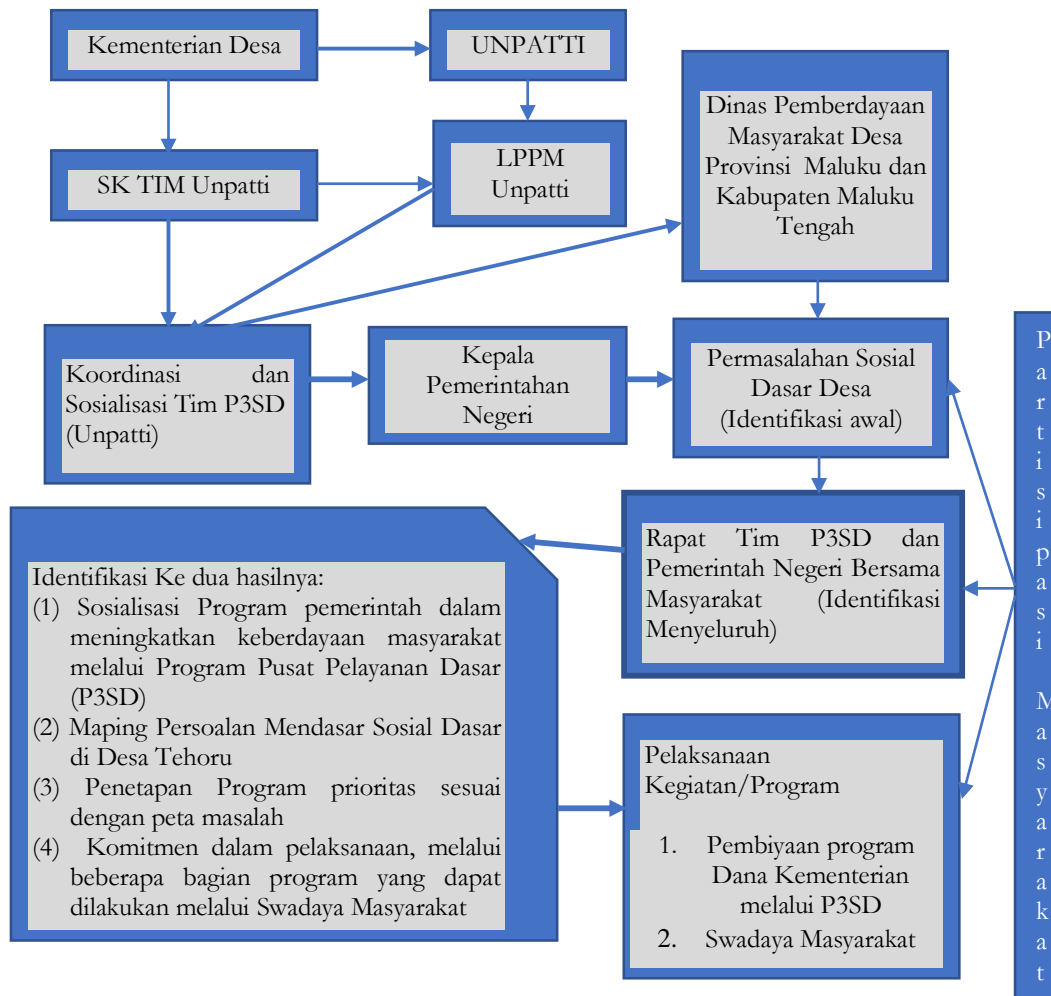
Kementerian Desa

UNPATTI

SK TIM Unpatti

LPPM Unpatti

Dinas Pemberdayaan Masyarakat Desa Provinsi Maluku dan Kabupaten Maluku Tengah

Koordinasi dan Sosialisasi Tim P3SD (Unpatti)

Kepala Pemerintahan Negeri

Permasalahan Sosial Dasar Desa (Identifikasi awal)

Partisipasi Masyarakat

Rapat Tim P3SD dan Pemerintah Negeri Bersama Masyarakat (Identifikasi Menyeluruh)

Identifikasi Ke dua hasilnya:
(1) Sosialisasi Program pemerintah dalam meningkatkan keberdayaan masyarakat melalui Program Pusat Pelayanan Dasar (P3SD)
(2) Maping Persoalan Mendasar Sosial Dasar di Desa Tehoru
(3) Penetapan Program prioritas sesuai dengan peta masalah
(4) Komitmen dalam pelaksanaan, melalui beberapa bagian program yang dapat dilakukan melalui Swadaya Masyarakat

Pelaksanaan Kegiatan/Program

1. Pembiyaan program Dana Kementerian melalui P3SD
2. Swadaya Masyarakat